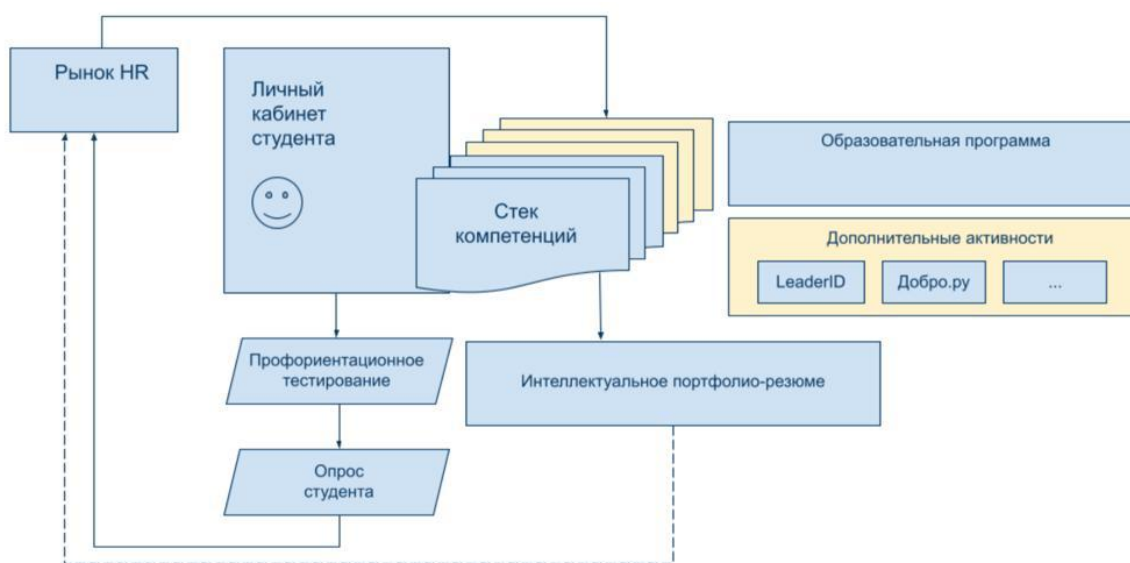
Рынок HR

Личный кабинет студента

Стек компетенций

Образовательная программа

Дополнительные активности

LeaderID

Добро.ру

...

Профориентационное тестирование

Интеллектуальное портфолио-резюме

Опрос студента